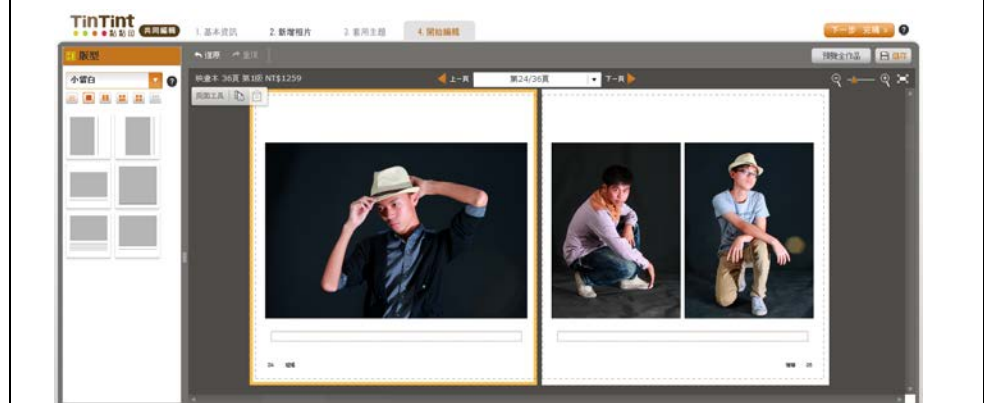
TinTint 點點印 共同編輯

1. 基本資訊

2. 新增相片

3. 套用主題

4. 開始編輯

下一步 完稿 ?

版型

還原

重做

預覽全作品

儲存

小留白

?

映畫本 36頁 第1冊 NT$1259

上一頁

第24/36頁

下一頁

頁面工具

24

25